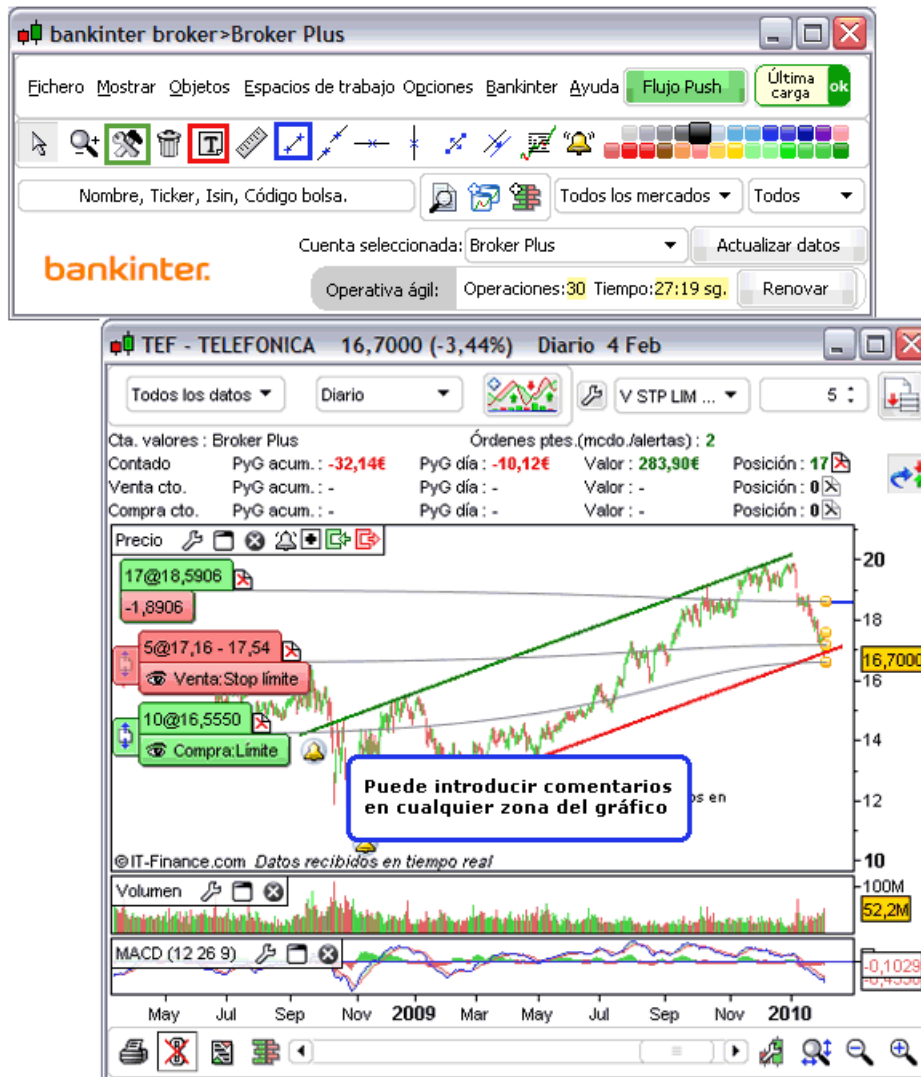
bankinter broker>Broker Plus

Fichero Mostrar Objetos Espacios de trabajo Opciones Bankinter Ayuda Flujo Push Última carga ok

Nombre, Ticker, Isin, Código bolsa. Todos los mercados Todos

bankinter.

Cuenta seleccionada: Broker Plus Actualizar datos

Operativa ágil: Operaciones:30 Tiempo:27:19 sg. Renovar

TEF - TELEFONICA 16,7000 (-3,44%) Diario 4 Feb

Todos los datos Diario V STP LIM ... 5

Cta. valores : Broker Plus Órdenes ptes.(mcdo./alertas) : 2

| Contado | PyG acum. : -32,14€ | PyG día : -10,12€ | Valor : 283,90€ | Posición : 17 |
|---|---|---|---|---|
| Venta cto. | PyG acum. : - | PyG día : - | Valor : - | Posición : 0 |
| Compra cto. | PyG acum. : - | PyG día : - | Valor : - | Posición : 0 |

Precio

17@18,5906
-1,8906
5@17,16 - 17,54
Venta:Stop límite
10@16,5550
Compra:Límite

Puede introducir comentarios en cualquier zona del gráfico

os en

©IT-Finance.com Datos recibidos en tiempo real

20 18 16,7000 16 14 12 10

Volumen 100M 52,2M

MACD (12 26 9) -0,1029

May Jul Sep Nov 2009 Mar May Jul Sep Nov 2010